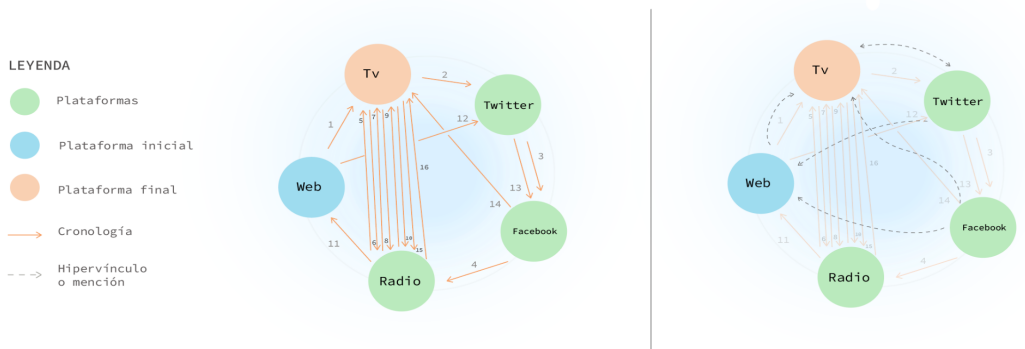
LEYENDA

Plataformas

Plataforma inicial

Plataforma final

Cronología

Hipervínculo o mención

Tv
Twitter
Web
Facebook
Radio

1
2
3
4
5
6
7
8
9
10
11
12
13
14
15
16

Tv
Twitter
Web
Facebook
Radio

1
2
3
4
5
6
7
8
9
10
11
12
13
14
15
16